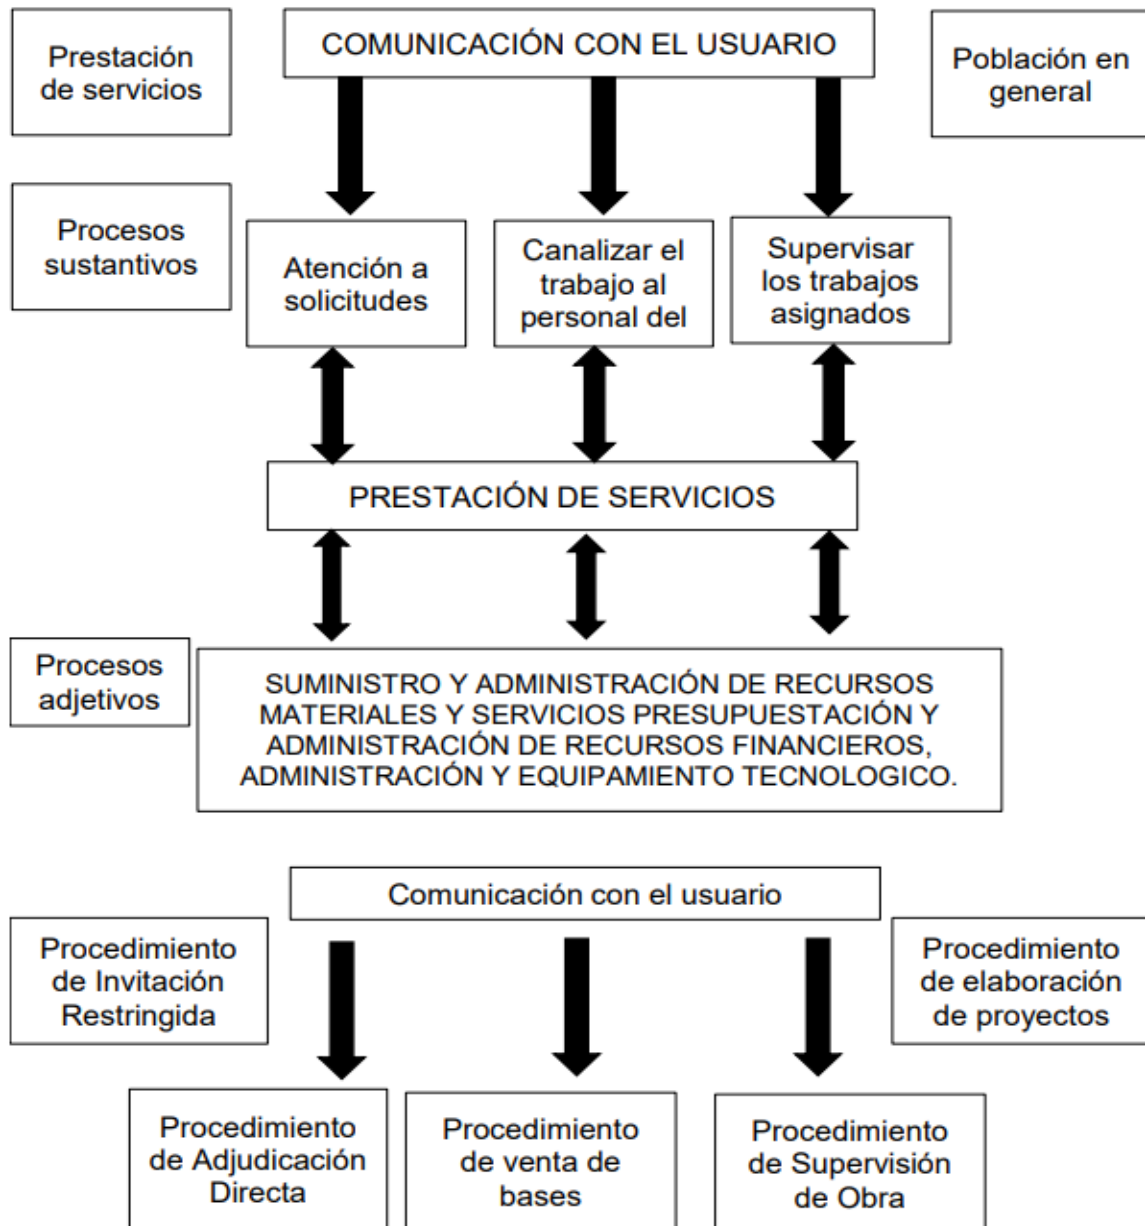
Prestación de servicios

COMUNICACIÓN CON EL USUARIO

Población en general

Procesos sustantivos

Atención a solicitudes

Canalizar el trabajo al personal del

Supervisar los trabajos asignados

PRESTACIÓN DE SERVICIOS

Procesos adjetivos

SUMINISTRO Y ADMINISTRACIÓN DE RECURSOS MATERIALES Y SERVICIOS PRESUPUESTACIÓN Y ADMINISTRACIÓN DE RECURSOS FINANCIEROS, ADMINISTRACIÓN Y EQUIPAMIENTO TECNOLOGICO.

Comunicación con el usuario

Procedimiento de Invitación Restringida

Procedimiento de elaboración de proyectos

Procedimiento de Adjudicación Directa

Procedimiento de venta de bases

Procedimiento de Supervisión de Obra